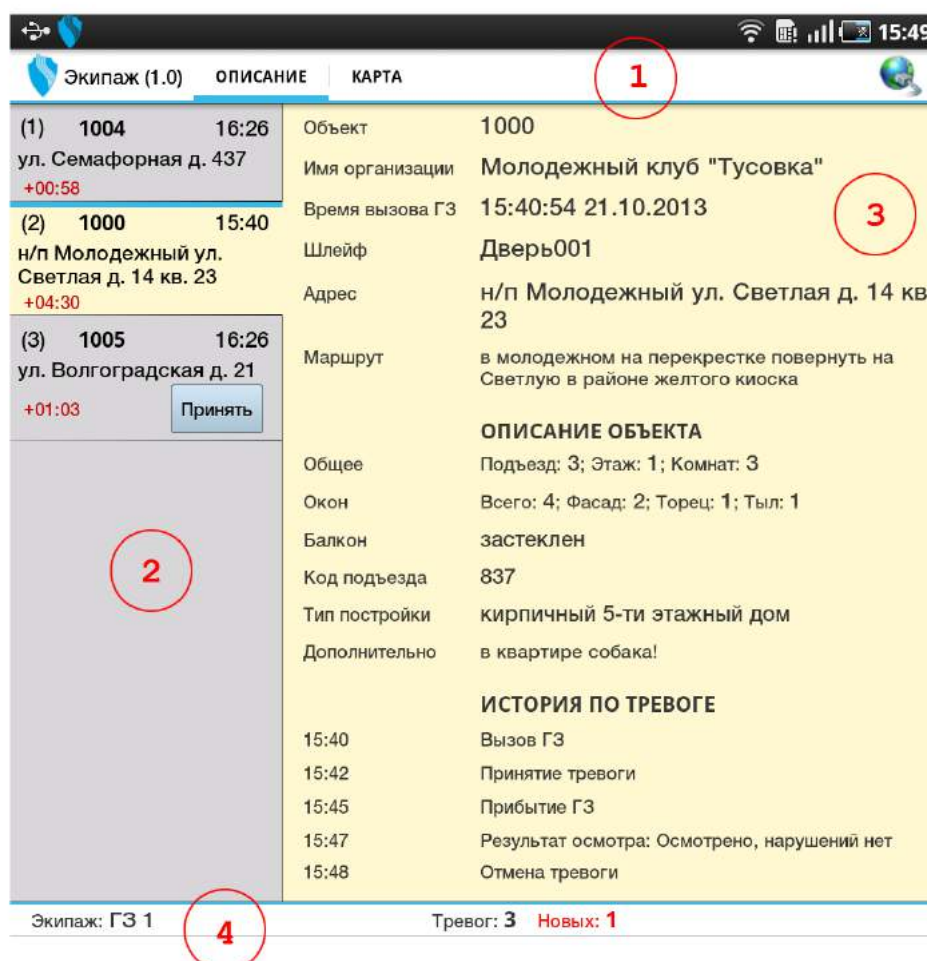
15:49

Экипаж (1.0) ОПИСАНИЕ КАРТА

1

(1) 1004 16:26
ул. Семафорная д. 437
+00:58

(2) 1000 15:40
н/п Молодежный ул. Светлая д. 14 кв. 23
+04:30

(3) 1005 16:26
ул. Волгоградская д. 21
+01:03
Принять

2

| | |
|---|---|
| Объект | 1000 |
| Имя организации | Молодежный клуб "Тусовка" |
| Время вызова ГЗ | 15:40:54 21.10.2013 |
| Шлейф | Дверь001 |
| Адрес | н/п Молодежный ул. Светлая д. 14 кв 23 |
| Маршрут | в молодежном на перекрестке повернуть на Светлую в районе желтого киоска |

3

ОПИСАНИЕ ОБЪЕКТА

| | |
|---|---|
| Общее | Подъезд: 3; Этаж: 1; Комнат: 3 |
| Окон | Всего: 4; Фасад: 2; Торец: 1; Тыл: 1 |
| Балкон | застеклен |
| Код подъезда | 837 |
| Тип постройки | кирпичный 5-ти этажный дом |
| Дополнительно | в квартире собака! |

ИСТОРИЯ ПО ТРЕВОГЕ

| | |
|---|---|
| 15:40 | Вызов ГЗ |
| 15:42 | Принятие тревоги |
| 15:45 | Прибытие ГЗ |
| 15:47 | Результат осмотра: Осмотрено, нарушений нет |
| 15:48 | Отмена тревоги |

Экипаж: ГЗ 1
4
Тревог: 3 Новых: 1